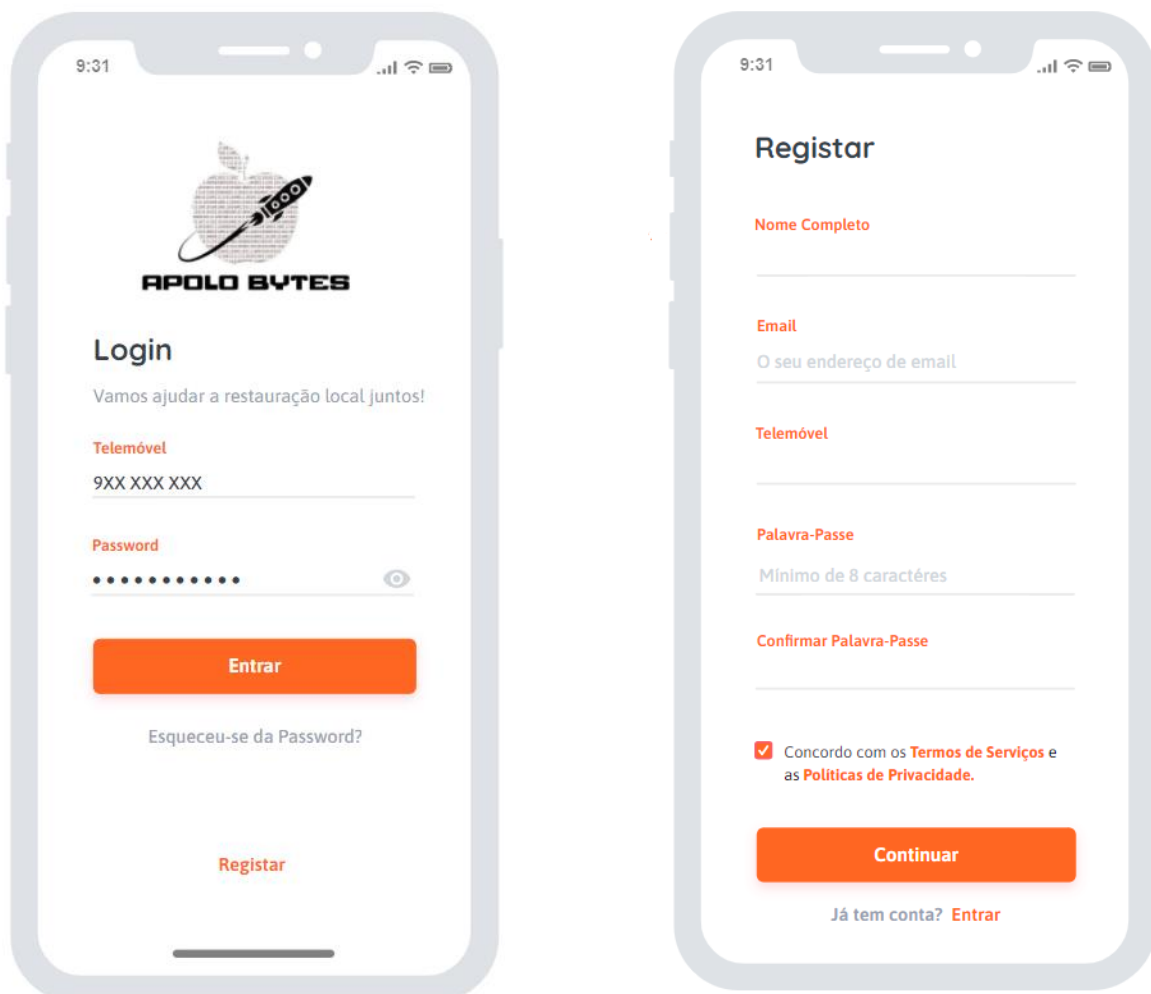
9:31

APOLO BYTES

Login

Vamos ajudar a restauração local juntos!

Telemóvel

9XX XXX XXX

Password

•••••••••••

Entrar

Esqueceu-se da Password?

Registar

9:31

Registar

Nome Completo

Email

O seu endereço de email

Telemóvel

Palavra-Passe

Mínimo de 8 caractéres

Confirmar Palavra-Passe

Concordo com os Termos de Serviços e as Políticas de Privacidade.

Continuar

Já tem conta? Entrar